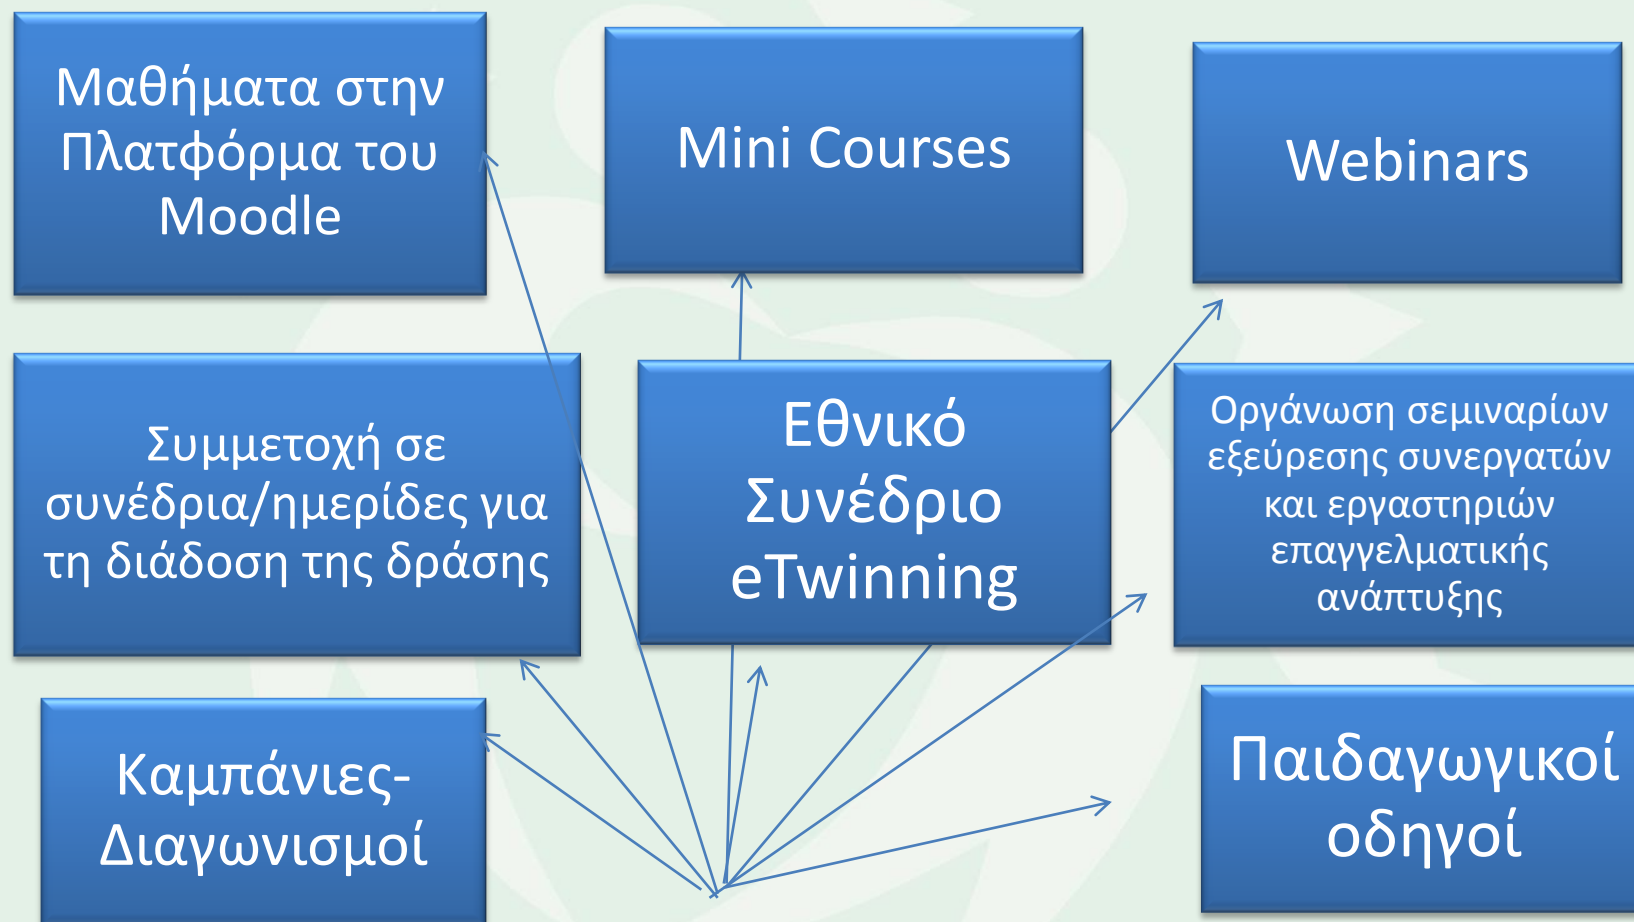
Μαθήματα στην Πλατφόρμα του Moodle

Mini Courses

Webinars

Συμμετοχή σε συνέδρια/ημερίδες για τη διάδοση της δράσης

Εθνικό Συνέδριο eTwinning

Οργάνωση σεμιναρίων εξεύρεσης συνεργατών και εργαστηριών επαγγελματικής ανάπτυξης

Καμπάνιες-Διαγωνισμοί

Παιδαγωγικοί οδηγοί